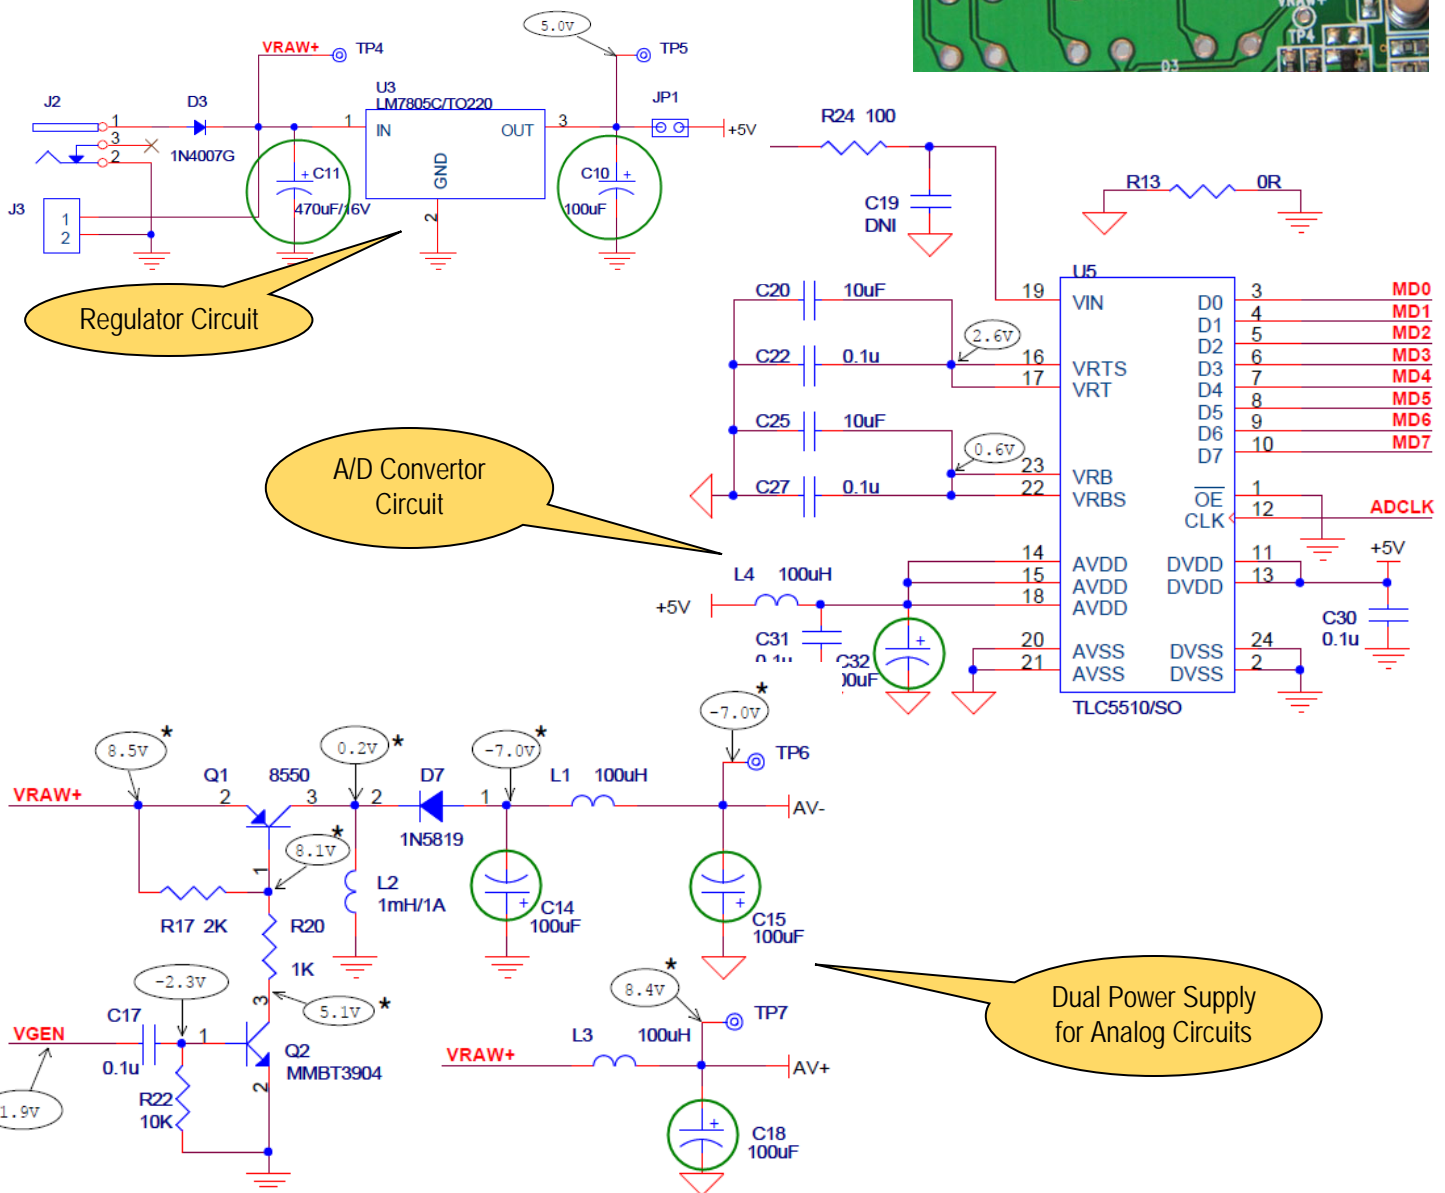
5.0V
VRAW+ TP4 TP5
U3
LM7805C/TO220
J2 D3 1 IN OUT 3 JP1
1 3 2 +5V
1N4007G GND 2
C11 C10
470uF/16V 100uF
J3 1 2
Regulator Circuit

R24 100
C19
DNI
R13 0R
U5
C20 10uF 19 VIN D0 3 MD0
D1 4 MD1
C22 0.1u 2.6V D2 5 MD2
16 VRTS D3 6 MD3
17 VRT D4 7 MD4
C25 10uF D5 8 MD5
0.6V D6 9 MD6
23 VRB D7 10 MD7
C27 0.1u 22 VRBS $\overline{OE}$ 1
CLK 12 ADCLK
A/D Convertor Circuit
14 AVDD DVDD 11 +5V
L4 100uH 15 AVDD DVDD 13
+5V 18 AVDD C30
C31 0.1u
0.1u C32 20 AVSS DVSS 24
00uF 21 AVSS DVSS 2
TLC5510/SO

-7.0V *
8.5V * 0.2V * -7.0V * TP6
Q1 8550 D7 L1 100uH
VRAW+ 2 3 2 1 AV-
1N5819
8.1V *
L2
1mH/1A
C14 C15
R17 2K R20 100uF 100uF
1K
-2.3V
5.1V * 8.4V *
C17 TP7
VGEN 1 Q2 L3 100uH
0.1u MMBT3904 VRAW+ AV+
1.9V R22
10K C18
100uF
Dual Power Supply for Analog Circuits